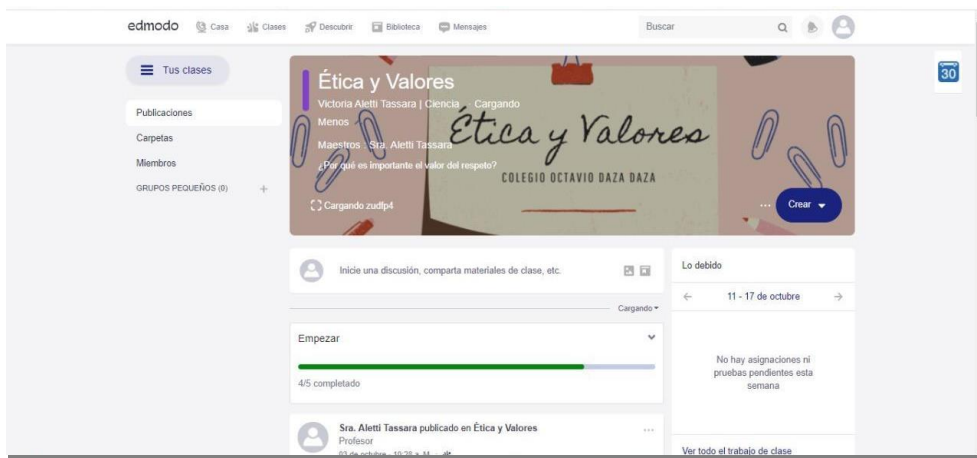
edmodo Casa Clases Descubrir Biblioteca Mensajes Buscar

30

Tus clases

Publicaciones
Carpetas
Miembros
GRUPOS PEQUEÑOS (0) +

Ética y Valores
Victoria Aletti Tassara | Ciencia Cargando
Menos
Maestros Sra. Aletti Tassara
¿Por qué es importante el valor del respeto?

Ética y Valores
COLEGIO OCTAVIO DAZA DAZA

Cargando zudfp4

... Crear

Inicie una discusión, comparta materiales de clase, etc.

Cargando

Empezar

4/5 completado

Sra. Aletti Tassara publicado en Ética y Valores
Profesor
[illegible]

Lo debido

11 - 17 de octubre

No hay asignaciones ni pruebas pendientes esta semana

Ver todo el trabajo de clase